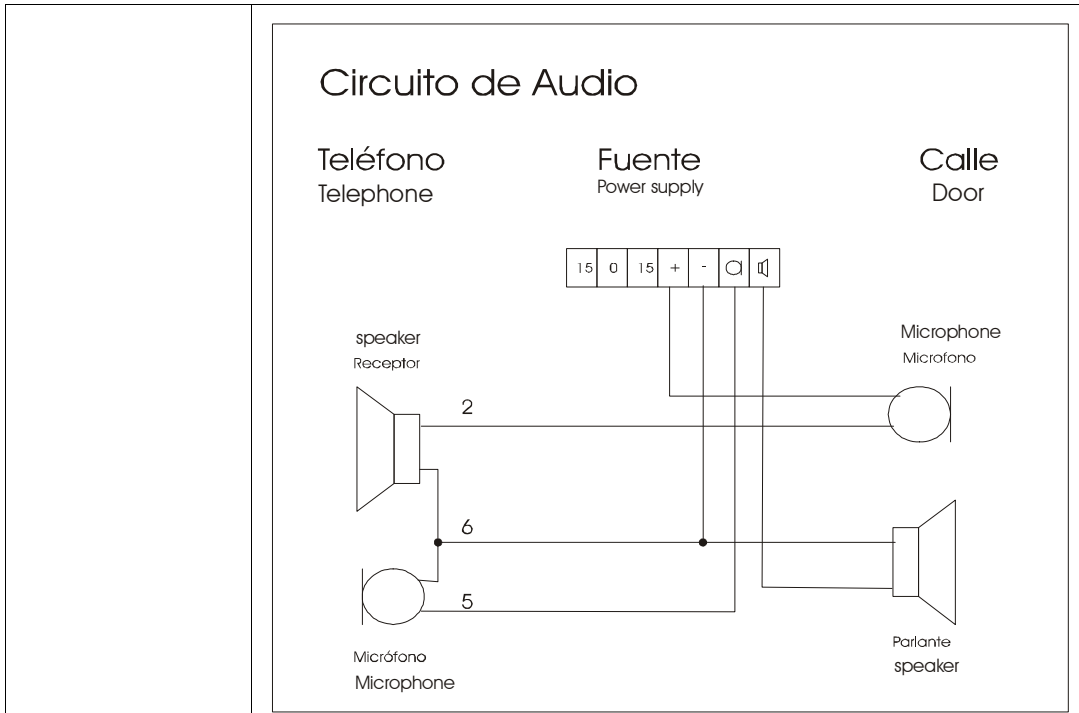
Circuito de Audio

Teléfono
Telephone

Fuente
Power supply

Calle
Door

| 15 | 0 | 15 | + | - | a | ◁ |
|---|---|---|---|---|---|---|

speaker
Receptor

Microphone
Microfono

2

6

5

Micrófono
Microphone

Parlante
speaker